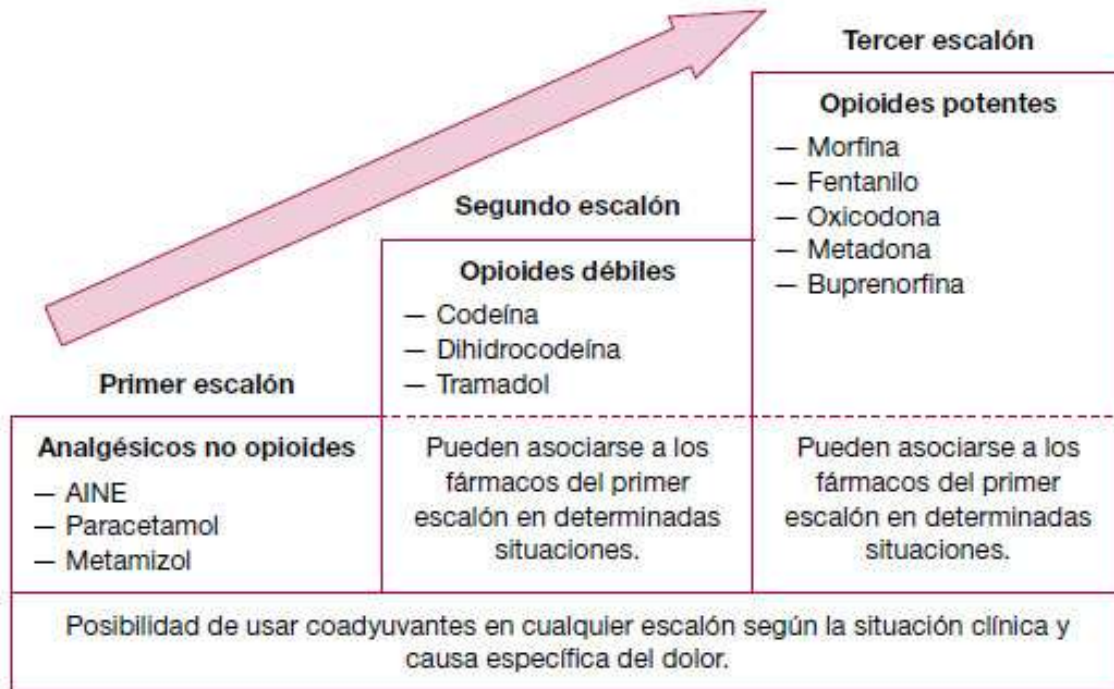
Tercer escalón

Opioides potentes
— Morfina
— Fentanilo
— Oxicodona
— Metadona
— Buprenorfina

Segundo escalón

Opioides débiles
— Codeína
— Dihidrocodeína
— Tramadol

Primer escalón

Analgésicos no opioides
— AINE
— Paracetamol
— Metamizol

Pueden asociarse a los fármacos del primer escalón en determinadas situaciones.

Pueden asociarse a los fármacos del primer escalón en determinadas situaciones.

Posibilidad de usar coadyuvantes en cualquier escalón según la situación clínica y causa específica del dolor.